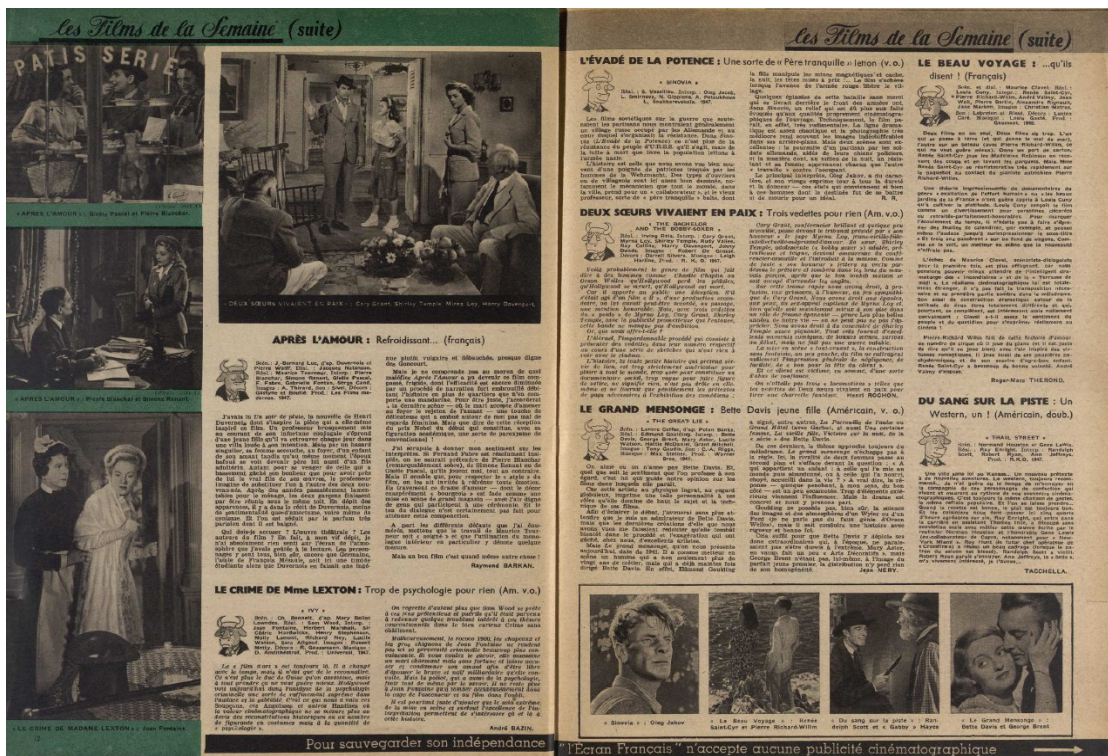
Les Films de la Semaine (suite)

PATIS SERIE

« APRÈS L'AMOUR » : Gaby Pascal et Pierre Blanchar.

« APRÈS L'AMOUR » : Pierre Blanchar et Simone Renant.

« LE CRIME DE MADAME LEXTON » : Joan Fontaine.

« DEUX SŒURS VIVAIENT EN PAIX » : Cary Grant, Shirley Temple, Myrna Loy, Harry Davenport.

APRÈS L'AMOUR : Refroidissant... (français)

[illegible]

Raymond BARKAN.

LE CRIME DE Mme LEXTON : Trop de psychologie pour rien (Am. v.o.)

« IVY »

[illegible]

André BAZIN.

Pour sauvegarder son indépendance

Les Films de la Semaine (suite)

L'ÉVADÉ DE LA POTENCE : Une sorte de « Père tranquille » leton (v.o.)

« SINOVIA »

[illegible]

R. R.

DEUX SŒURS VIVAIENT EN PAIX : Trois vedettes pour rien (Am. v.o.)

« THE BACHELOR AND THE BOBBY-SOXER »

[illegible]

Henri ROCHON.

LE GRAND MENSONGE : Bette Davis jeune fille (Américain, v. o.)

« THE GREAT LIE »

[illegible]

Jean NÉRY.

LE BEAU VOYAGE : ...qu'ils disent ! (Français)

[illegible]

Roger-Marc THÉROND.

DU SANG SUR LA PISTE : Un Western, un ! (Américain, doub.)

« TRAIL STREET »

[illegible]

TACCHELLA.

« Sinovia » : Oleg Jakov

« Le Beau Voyage » : Renée Saint-Cyr et Pierre Richard-Willm

« Du sang sur la piste » : Randolph Scott et « Gabby » Hayes

« Le Grand Mensonge » : Bette Davis et George Brent

« l'Écran Français » n'accepte aucune publicité cinématographique